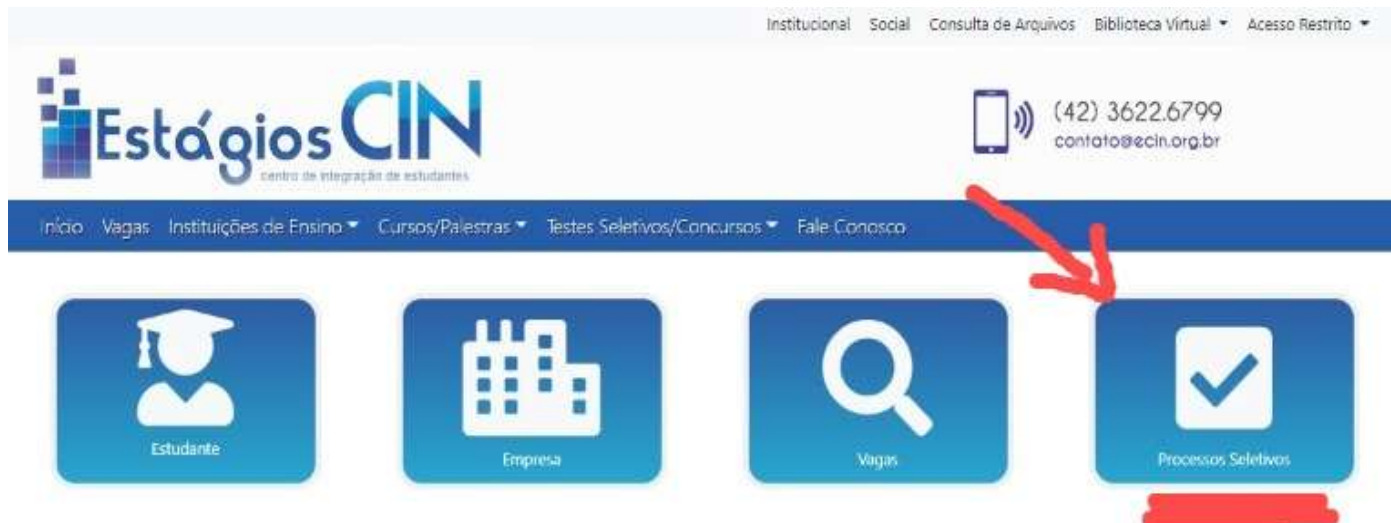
Institucional Social Consulta de Arquivos Biblioteca Virtual ▾ Acesso Restrito ▾

Estágios CIN
centro de integração de estudantes

(42) 3622.6799
contato@ecin.org.br

Início Vagas Instituições de Ensino ▾ Cursos/Palestras ▾ Testes Seletivos/Concursos ▾ Fale Conosco

Estudante

Empresa

Vagas

Processos Seletivos